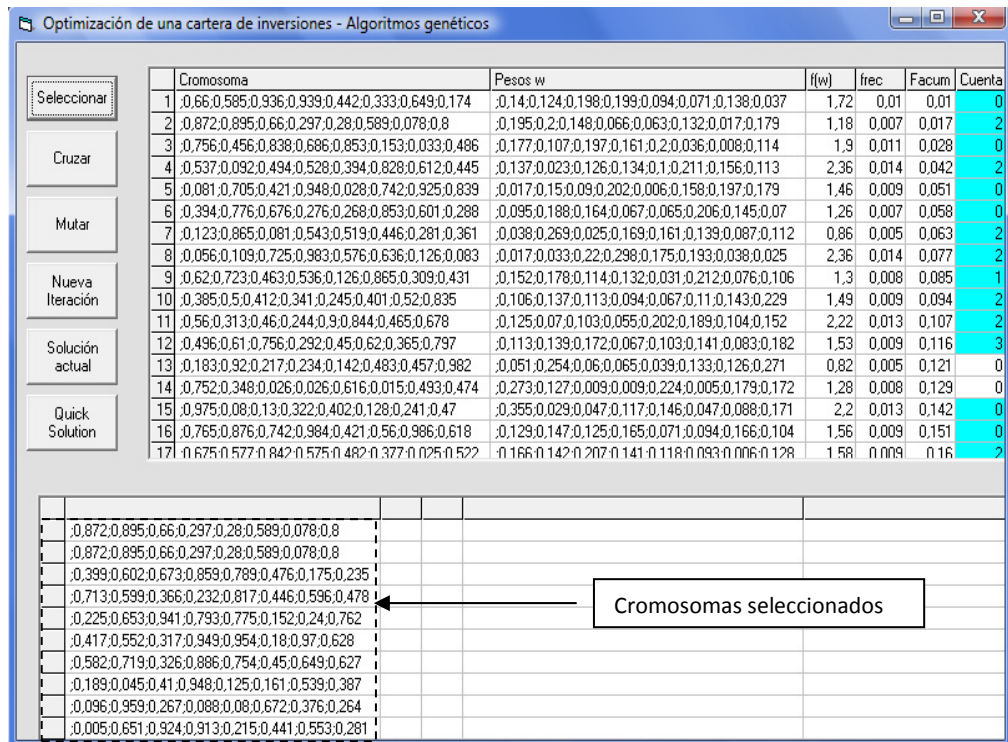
Optimización de una cartera de inversiones - Algoritmos genéticos

Seleccionar

Cruzar

Mutar

Nueva Iteración

Solución actual

Quick Solution

| | Cromosoma | Pesos w | f(w) | frec | Facum | Cuenta |
|---|---|---|---|---|---|---|
| 1 | ;0,66;0,585;0,936;0,939;0,442;0,333;0,649;0,174 | ;0,14;0,124;0,198;0,199;0,094;0,071;0,138;0,037 | 1,72 | 0,01 | 0,01 | 0 |
| 2 | ;0,872;0,895;0,66;0,297;0,28;0,589;0,078;0,8 | ;0,195;0,2;0,148;0,066;0,063;0,132;0,017;0,179 | 1,18 | 0,007 | 0,017 | 2 |
| 3 | ;0,756;0,456;0,838;0,686;0,853;0,153;0,033;0,486 | ;0,177;0,107;0,197;0,161;0,2;0,036;0,008;0,114 | 1,9 | 0,011 | 0,028 | 0 |
| 4 | ;0,537;0,092;0,494;0,528;0,394;0,828;0,612;0,445 | ;0,137;0,023;0,126;0,134;0,1;0,211;0,156;0,113 | 2,36 | 0,014 | 0,042 | 2 |
| 5 | ;0,081;0,705;0,421;0,948;0,028;0,742;0,925;0,839 | ;0,017;0,15;0,09;0,202;0,006;0,158;0,197;0,179 | 1,46 | 0,009 | 0,051 | 0 |
| 6 | ;0,394;0,776;0,676;0,276;0,268;0,853;0,601;0,288 | ;0,095;0,188;0,164;0,067;0,065;0,206;0,145;0,07 | 1,26 | 0,007 | 0,058 | 0 |
| 7 | ;0,123;0,865;0,081;0,543;0,519;0,446;0,281;0,361 | ;0,038;0,269;0,025;0,169;0,161;0,139;0,087;0,112 | 0,86 | 0,005 | 0,063 | 2 |
| 8 | ;0,056;0,109;0,725;0,983;0,576;0,636;0,126;0,083 | ;0,017;0,033;0,22;0,298;0,175;0,193;0,038;0,025 | 2,36 | 0,014 | 0,077 | 2 |
| 9 | ;0,62;0,723;0,463;0,536;0,126;0,865;0,309;0,431 | ;0,152;0,178;0,114;0,132;0,031;0,212;0,076;0,106 | 1,3 | 0,008 | 0,085 | 1 |
| 10 | ;0,385;0,5;0,412;0,341;0,245;0,401;0,52;0,835 | ;0,106;0,137;0,113;0,094;0,067;0,11;0,143;0,229 | 1,49 | 0,009 | 0,094 | 2 |
| 11 | ;0,56;0,313;0,46;0,244;0,9;0,844;0,465;0,678 | ;0,125;0,07;0,103;0,055;0,202;0,189;0,104;0,152 | 2,22 | 0,013 | 0,107 | 2 |
| 12 | ;0,496;0,61;0,756;0,292;0,45;0,62;0,365;0,797 | ;0,113;0,139;0,172;0,067;0,103;0,141;0,083;0,182 | 1,53 | 0,009 | 0,116 | 3 |
| 13 | ;0,183;0,92;0,217;0,234;0,142;0,483;0,457;0,982 | ;0,051;0,254;0,06;0,065;0,039;0,133;0,126;0,271 | 0,82 | 0,005 | 0,121 | 0 |
| 14 | ;0,752;0,348;0,026;0,026;0,616;0,015;0,493;0,474 | ;0,273;0,127;0,009;0,009;0,224;0,005;0,179;0,172 | 1,28 | 0,008 | 0,129 | 0 |
| 15 | ;0,975;0,08;0,13;0,322;0,402;0,128;0,241;0,47 | ;0,355;0,029;0,047;0,117;0,146;0,047;0,088;0,171 | 2,2 | 0,013 | 0,142 | 0 |
| 16 | ;0,765;0,876;0,742;0,984;0,421;0,56;0,986;0,618 | ;0,129;0,147;0,125;0,165;0,071;0,094;0,166;0,104 | 1,56 | 0,009 | 0,151 | 0 |
| 17 | ;0,675;0,577;0,842;0,575;0,482;0,377;0,025;0,522 | ;0,166;0,142;0,207;0,141;0,118;0,093;0,006;0,128 | 1,58 | 0,009 | 0,16 | 2 |

;0,872;0,895;0,66;0,297;0,28;0,589;0,078;0,8
;0,872;0,895;0,66;0,297;0,28;0,589;0,078;0,8
;0,399;0,602;0,673;0,859;0,789;0,476;0,175;0,235
;0,713;0,599;0,366;0,232;0,817;0,446;0,596;0,478
;0,225;0,653;0,941;0,793;0,775;0,152;0,24;0,762
;0,417;0,552;0,317;0,949;0,954;0,18;0,97;0,628
;0,582;0,719;0,326;0,886;0,754;0,45;0,649;0,627
;0,189;0,045;0,41;0,948;0,125;0,161;0,539;0,387
;0,096;0,959;0,267;0,088;0,08;0,672;0,376;0,264
;0,005;0,651;0,924;0,913;0,215;0,441;0,553;0,281

Cromosomas seleccionados